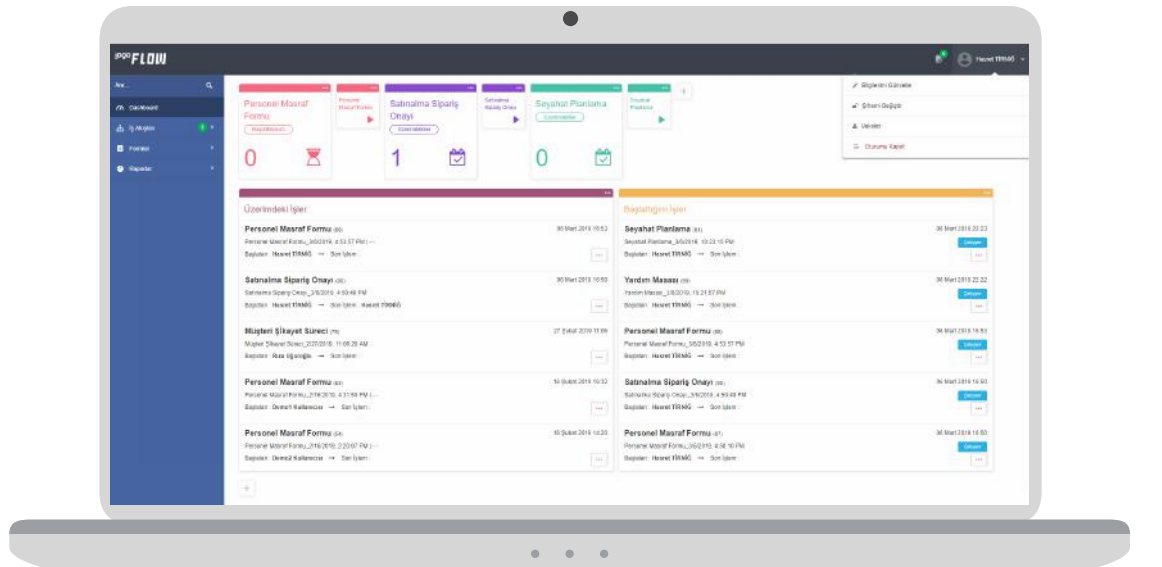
FLOW

Hasret TIRMIĞ

Ara...

Dashboard

İş Akışları

Formlar

Raporlar

Bilgilerini Güncelle

Şifreni Değiştir

Vekalet

Oturumu Kapat

Personel Masraf Formu

Başlatılmış

0

Personel Masraf Formu

Satınalma Sipariş Onayı

Üzerimdekiler

1

Satınalma Sipariş Onayı

Seyahat Planlama

Üzerimdekiler

0

Seyahat Planlama

Üzerimdeki İşler

Personel Masraf Formu (80)

30 Mart 2018 16:53

Personel Masraf Formu_3/6/2018, 4:53:57 PM | ---

Başlatan : Hasret TIRMIĞ → Son İşlem :

Satınalma Sipariş Onayı (36)

30 Mart 2018 16:50

Satınalma Sipariş Onayı_3/6/2018, 4:50:48 PM

Başlatan : Hasret TIRMIĞ → Son İşlem : Hasret TIRMIĞ

Müşteri Şikayet Süreci (75)

27 Eylül 2018 11:09

Müşteri Şikayet Süreci_2/27/2018, 11:08:29 AM

Başlatan : Rıza Uğuroğlu → Son İşlem :

Personel Masraf Formu (63)

16 Şubat 2018 16:32

Personel Masraf Formu_2/16/2018, 4:31:59 PM | ---

Başlatan : Demo3 Kullanıcısı → Son İşlem :

Personel Masraf Formu (54)

16 Şubat 2018 14:20

Personel Masraf Formu_2/16/2018, 2:20:07 PM | ---

Başlatan : Demo3 Kullanıcısı → Son İşlem :

Başlattığım İşler

Seyahat Planlama (81)

30 Mart 2018 22:23

Seyahat Planlama_3/6/2018, 10:23:15 PM

Başlatan : Hasret TIRMIĞ → Son İşlem :

Yardım Masası (78)

30 Mart 2018 22:22

Yardım Masası_3/6/2018, 10:21:57 PM

Başlatan : Hasret TIRMIĞ → Son İşlem :

Personel Masraf Formu (80)

30 Mart 2018 16:53

Personel Masraf Formu_3/6/2018, 4:53:57 PM

Başlatan : Hasret TIRMIĞ → Son İşlem :

Satınalma Sipariş Onayı (36)

30 Mart 2018 16:50

Satınalma Sipariş Onayı_3/6/2018, 4:50:48 PM

Başlatan : Hasret TIRMIĞ → Son İşlem :

Personel Masraf Formu (67)

30 Mart 2018 16:50

Personel Masraf Formu_3/6/2018, 4:50:10 PM

Başlatan : Hasret TIRMIĞ → Son İşlem :